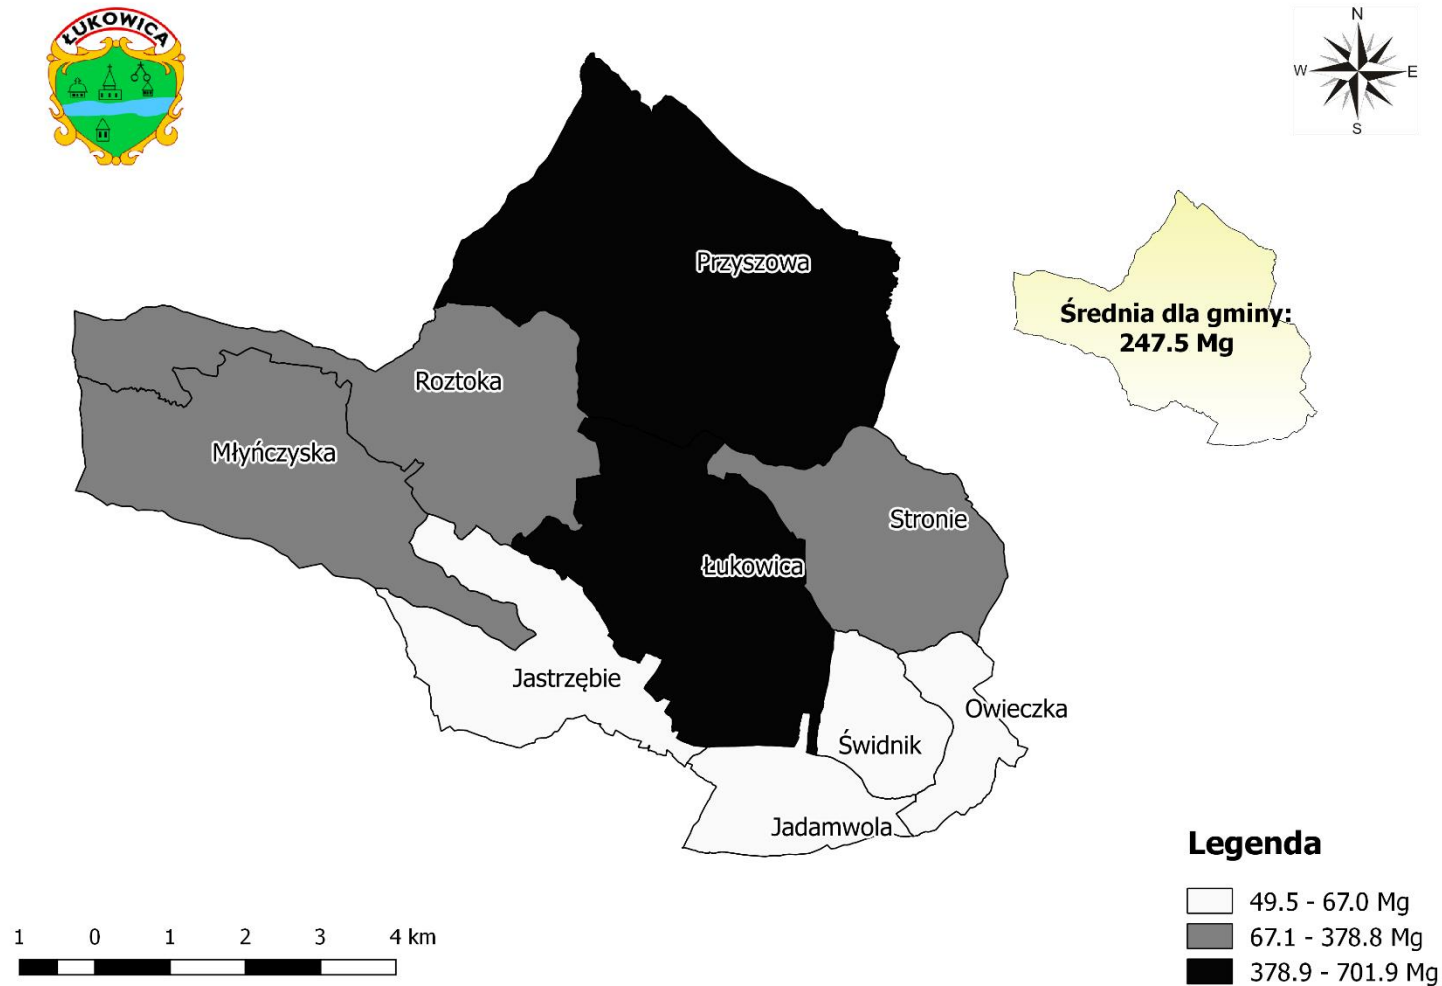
ŁUKOWICA

N
W
E
S

Przyszowa

Średnia dla gminy:
247.5 Mg

Roztoka

Młyńczyska

Stronie

Łukowica

Jastrzębie

Owieczka

Świdnik

Jadamwola

Legenda

| | |
|---|---|
| | 49.5 - 67.0 Mg |
| | 67.1 - 378.8 Mg |
| | 378.9 - 701.9 Mg |

1 0 1 2 3 4 km